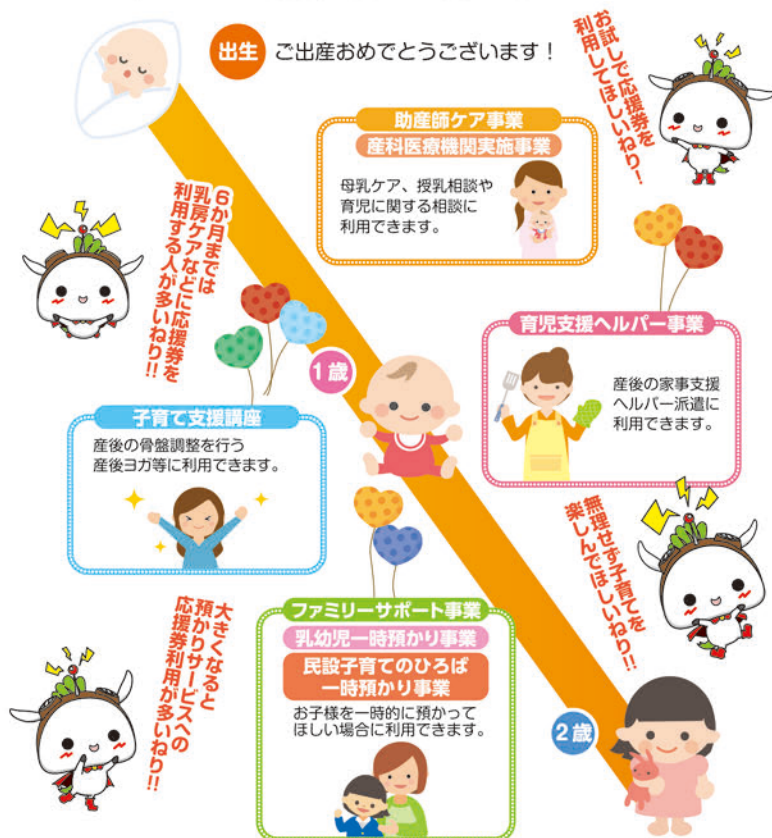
出生 ご出産おめでとうございます！

お試しで応援券を利用してほしいねり！

助産師ケア事業
産科医療機関実施事業
母乳ケア、授乳相談や育児に関する相談に利用できます。

6か月までは乳房ケアなどに応援券を利用する人が多いねり!!

1歳

育児支援ヘルパー事業
産後の家事支援ヘルパー派遣に利用できます。

子育て支援講座
産後の骨盤調整を行う産後ヨガ等に利用できます。

無理せず子育てを楽しんでほしいねり!!

大きくなると預かりサービスへの応援券利用が多いねり!!

ファミリーサポート事業
乳幼児一時預かり事業
民設子育てのひろば一時預かり事業
お子様を一時的に預かってほしい場合に利用できます。

2歳